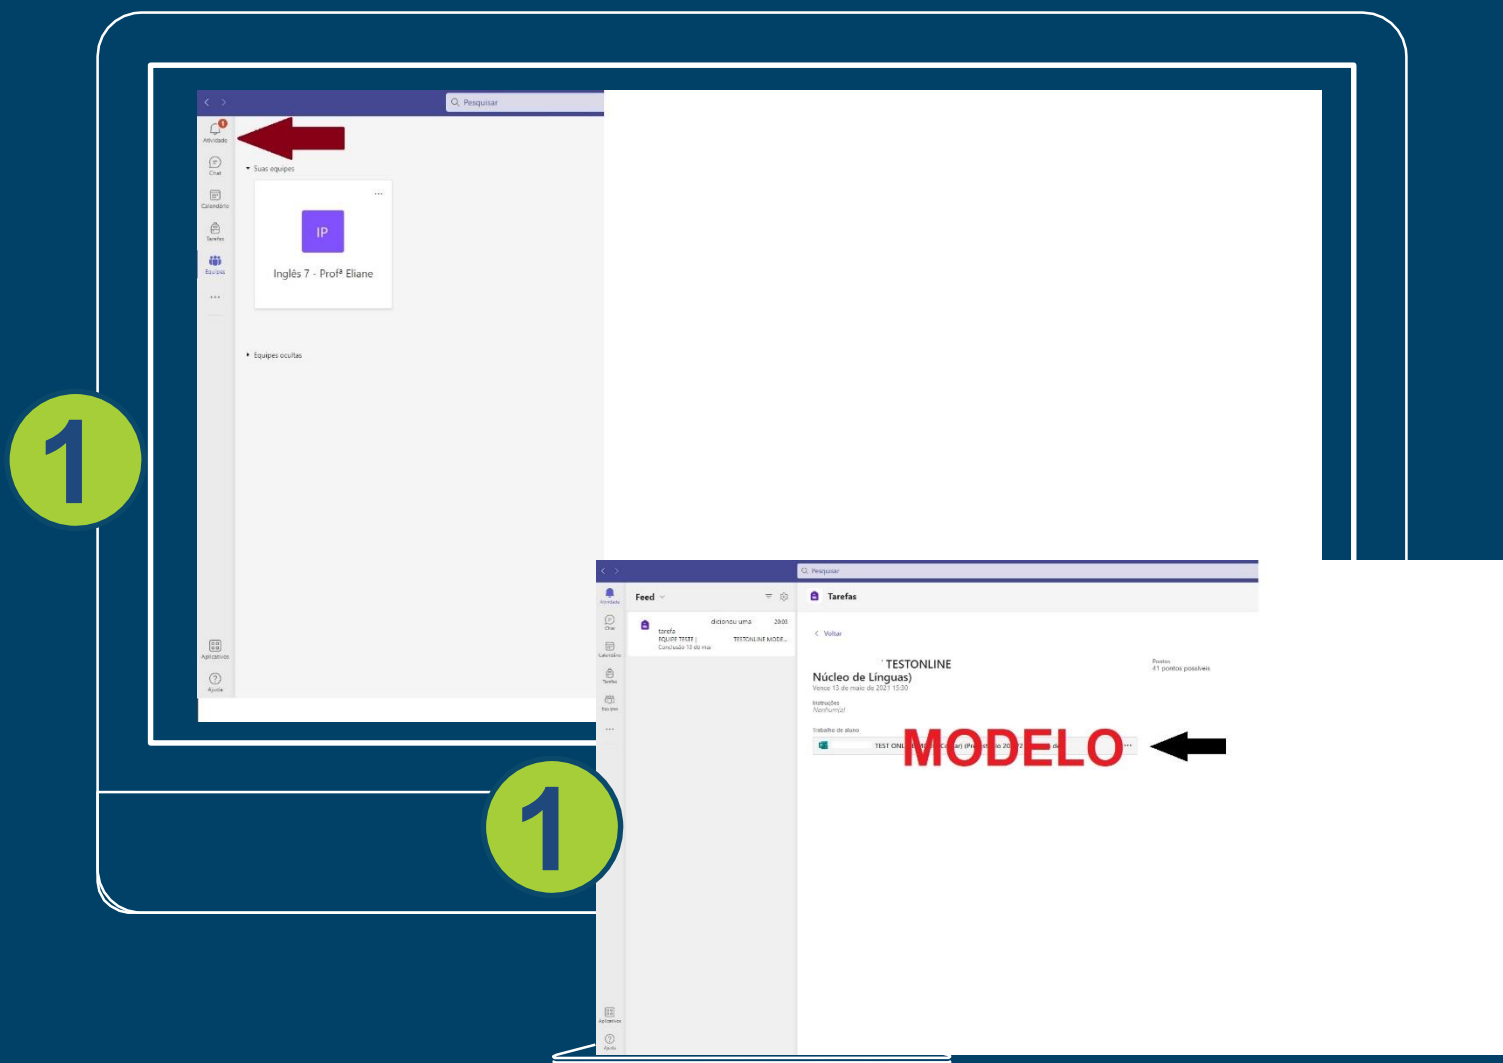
1

Pesquisar

1
Atividade
Chat
Calendário
Tarefas
Equipes
...

Suas equipes

...

IP

Inglês 7 - Profª Eliane

Equipes ocultas

Aplicativos
Ajuda

1

Pesquisar

Atividade
Chat
Calendário
Tarefas
Equipes
...

Feed

adicionou uma tarefa 20:03
EQUIPE TESTE | TESTONLINE MODE...
Conclusão 13 de mai

Tarefas

< Voltar

TESTONLINE
Núcleo de Línguas)
Vence 13 de maio de 2021 15:30

Pontos
41 pontos possíveis

Instruções
Nenhum(a)

Trabalho do aluno

TEST ONL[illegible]

MODELO

Aplicativos
Ajuda